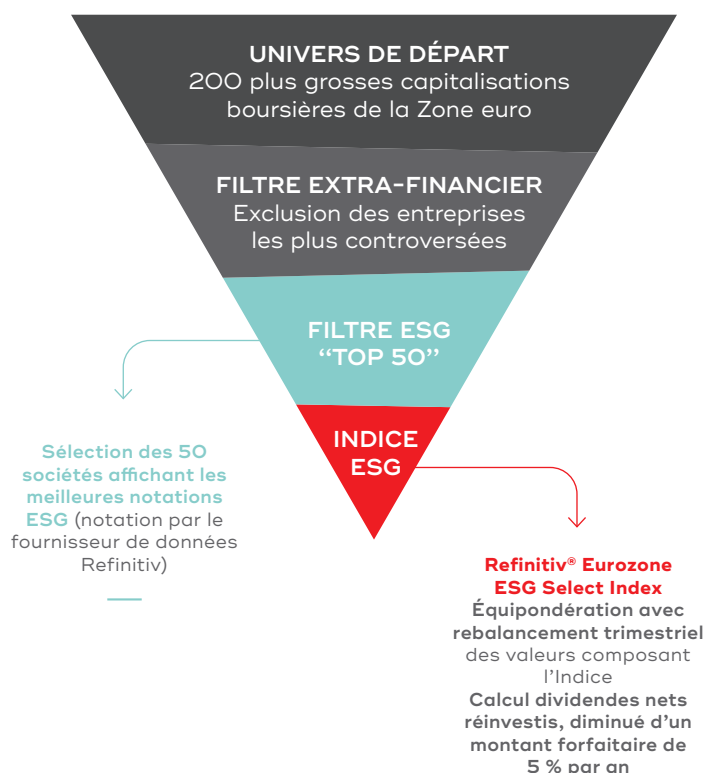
UNIVERS DE DÉPART
200 plus grosses capitalisations boursières de la Zone euro

FILTRE EXTRA-FINANCIER
Exclusion des entreprises les plus controversées

FILTRE ESG
"TOP 50"

INDICE ESG

Sélection des 50 sociétés affichant les meilleures notations ESG (notation par le fournisseur de données Refinitiv)

Refinitiv® Eurozone ESG Select Index
Équipondération avec rebalancement trimestriel des valeurs composant l'Indice
Calcul dividendes nets réinvestis, diminué d'un montant forfaitaire de 5 % par an